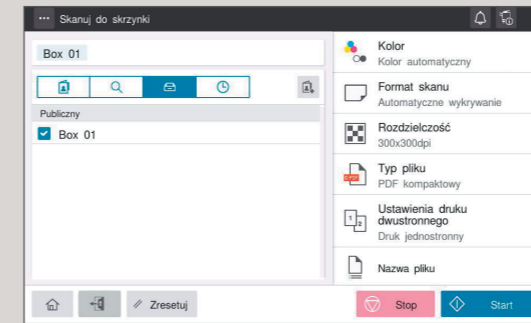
Skanuj do skrzynki

Box 01

Publiczny

Box 01

Kolor
Kolor automatyczny

Format skanu
Automatyczne wykrywanie

Rozdzielczość
300x300dpi

Typ pliku
PDF kompaktowy

Ustawienia druku dwustronnego
Druk jednostronny

Nazwa pliku

Zresetuj

Stop

Start